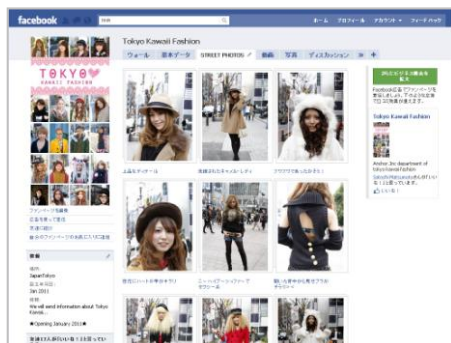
facebook

ホーム プロフィール アカウント フィード

Tokyo Kawaii Fashion

ウォール 基本データ STREET PHOTOS 動画 写真 ディスカッション

TOKYO KAWAII FASHION

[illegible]

Tokyo Kawaii Fashion

We will send information about Tokyo Kawaii...

★Opening January 2011★